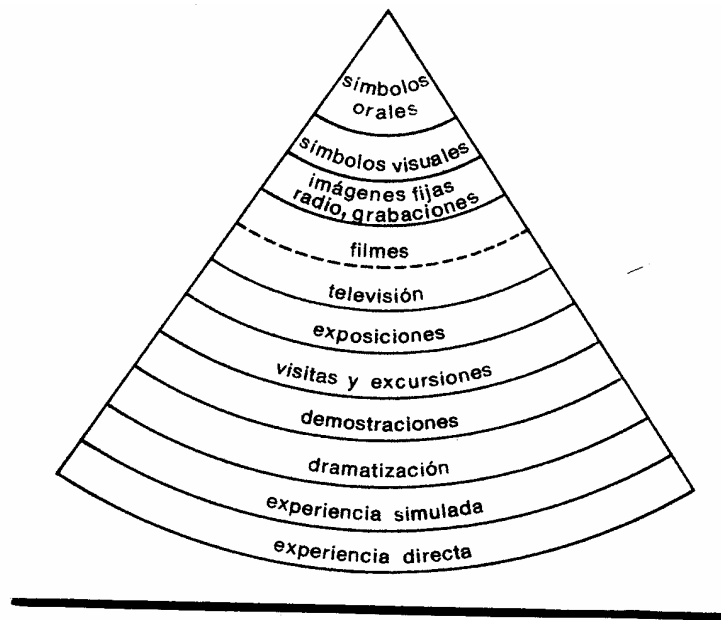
símbolos orales

símbolos visuales

imágenes fijas
radio, grabaciones

filmes

televisión

exposiciones

visitas y excursiones

demostraciones

dramatización

experiencia simulada

experiencia directa